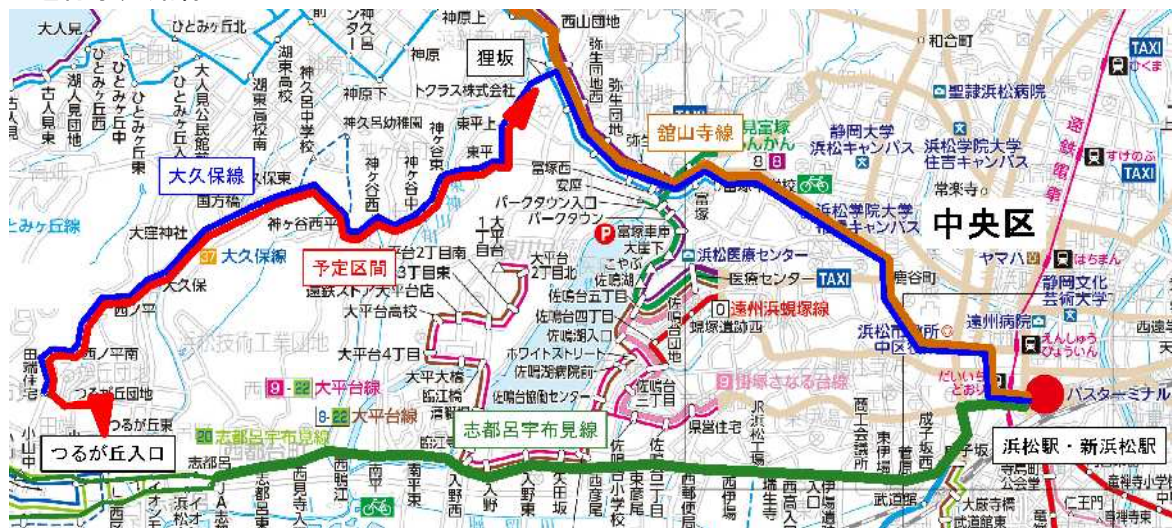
狸坂
館山寺線
大久保線
予定区間
中央区
志都呂宇布見線
つるが丘入口
浜松駅・新浜松駅
バスターミナル
大久保線
大平台線
大平台線
志都呂宇布見線
遠州浜蜆塚線
笠井線
静岡大学 浜松キャンパス
浜松学院大学 住吉キャンパス
浜松学院大学
聖隷浜松病院
静岡文化芸術大学
遠州病院
浜松医療センター
医療センター
TAXI
TAXI
TAXI
和合町
常楽寺
鹿谷町
西山団地
神原上
神原
トクラス株式会社
東平上
東平
神久呂幼稚園
神久呂中学校
湖東高校
湖東高校東
大久保東
大久保
大人見公民館
大人見
古人見
湖人見
ひとみヶ丘
ひとみヶ丘東
ひとみヶ丘線
大人見東
国方橋
大窪神社
西ノ平
西ノ平南
田端
つるが丘団地
つるが丘東
志都呂
大平台高校
大平台4丁目
大平台2丁目南
大平台3丁目南
大平台2丁目北
大平台
富塚西
安原
パークタウン入口
パークタウン
富塚東中
大塚下
こやぶ
佐鳴湖
佐鳴台五丁目
佐鳴台四丁目
佐鳴湖入口
ホワイトストリート
佐鳴湖病院前
佐鳴湖畔センター
佐鳴台三丁目
蜆塚遺跡西
浜松技術工業団地
佐鳴台団地
県営住宅
浜松市役所
中区役所
成子
西伊場
東伊場
武道館
大庭寺橋
仁王門
すけのふ
ヤマハ
はちまん
だいいちどおり
えんしゅうびょういん
西遠女子